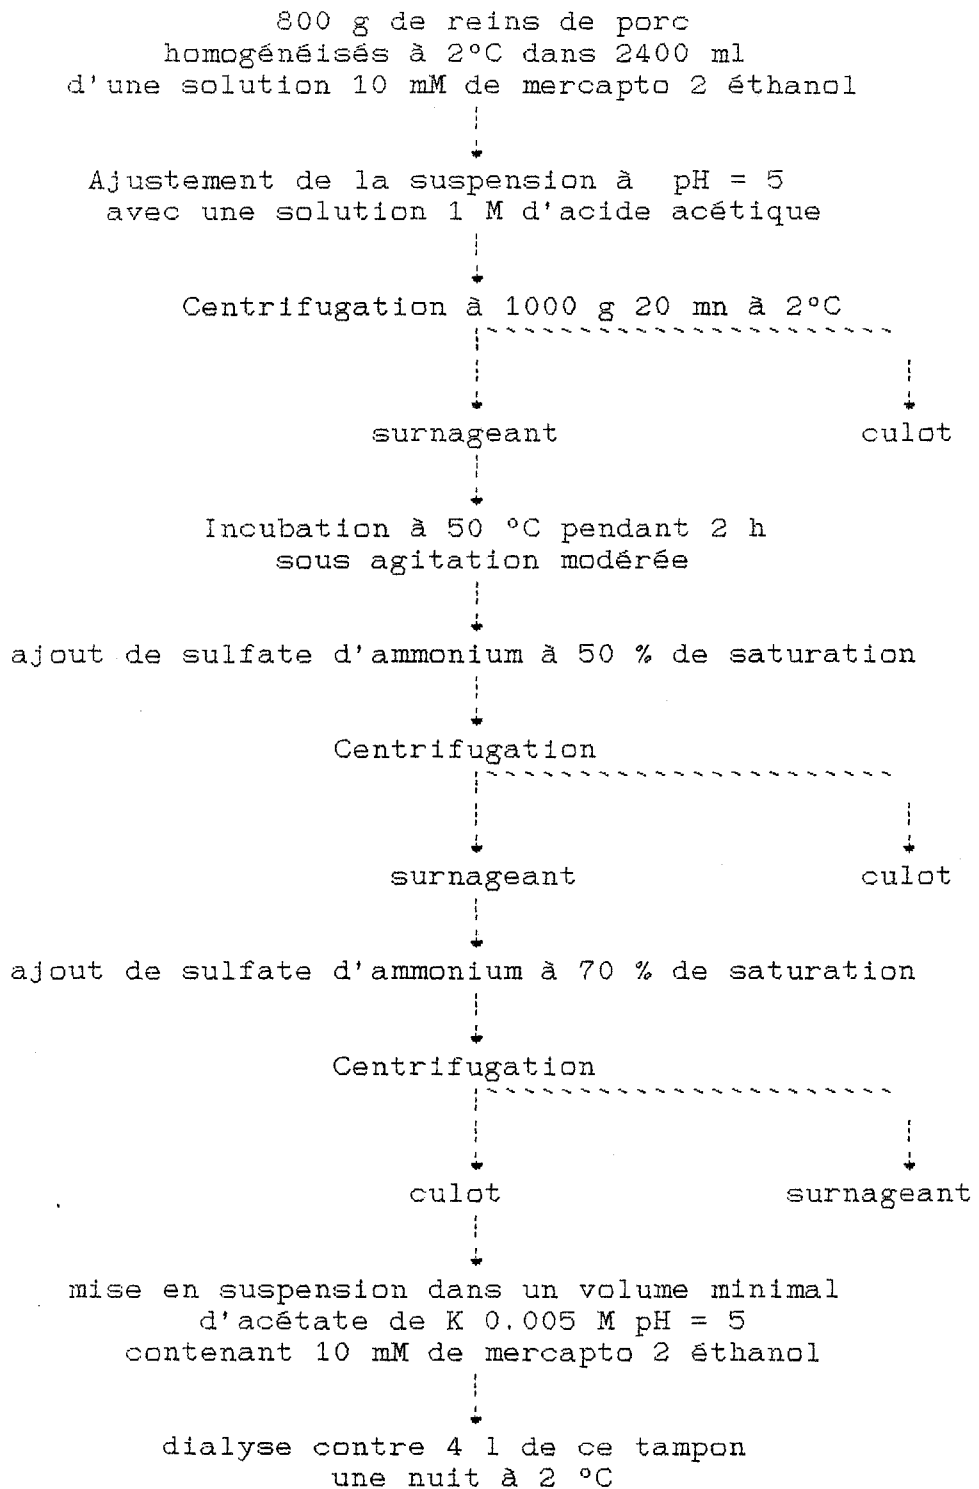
800 g de reins de porc
homogénéisés à 2°C dans 2400 ml
d'une solution 10 mM de mercapto 2 éthanol

Ajustement de la suspension à pH = 5
avec une solution 1 M d'acide acétique

Centrifugation à 1000 g 20 mn à 2°C

surnageant

culot

Incubation à 50 °C pendant 2 h
sous agitation modérée

ajout de sulfate d'ammonium à 50 % de saturation

Centrifugation

surnageant

culot

ajout de sulfate d'ammonium à 70 % de saturation

Centrifugation

culot

surnageant

mise en suspension dans un volume minimal
d'acétate de K 0.005 M pH = 5
contenant 10 mM de mercapto 2 éthanol

dialyse contre 4 l de ce tampon
une nuit à 2 °C